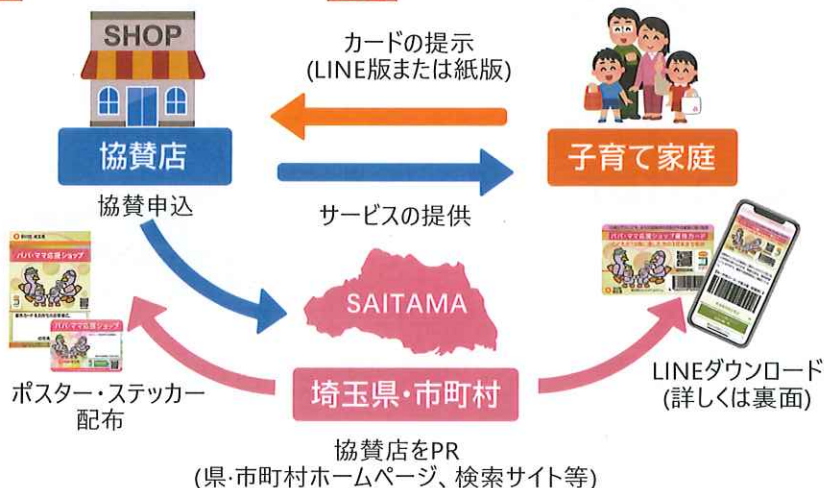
SHOP

カードの提示
(LINE版または紙版)

協賛店

子育て家庭

協賛申込

サービスの提供

パパ・ママ応援ショップ

パパ・ママ応援ショップ

SAITAMA

パパ・ママ応援ショップ優待カード

ポスター・ステッカー配布

埼玉県・市町村

LINEダウンロード
(詳しくは裏面)

協賛店をPR
(県・市町村ホームページ、検索サイト等)